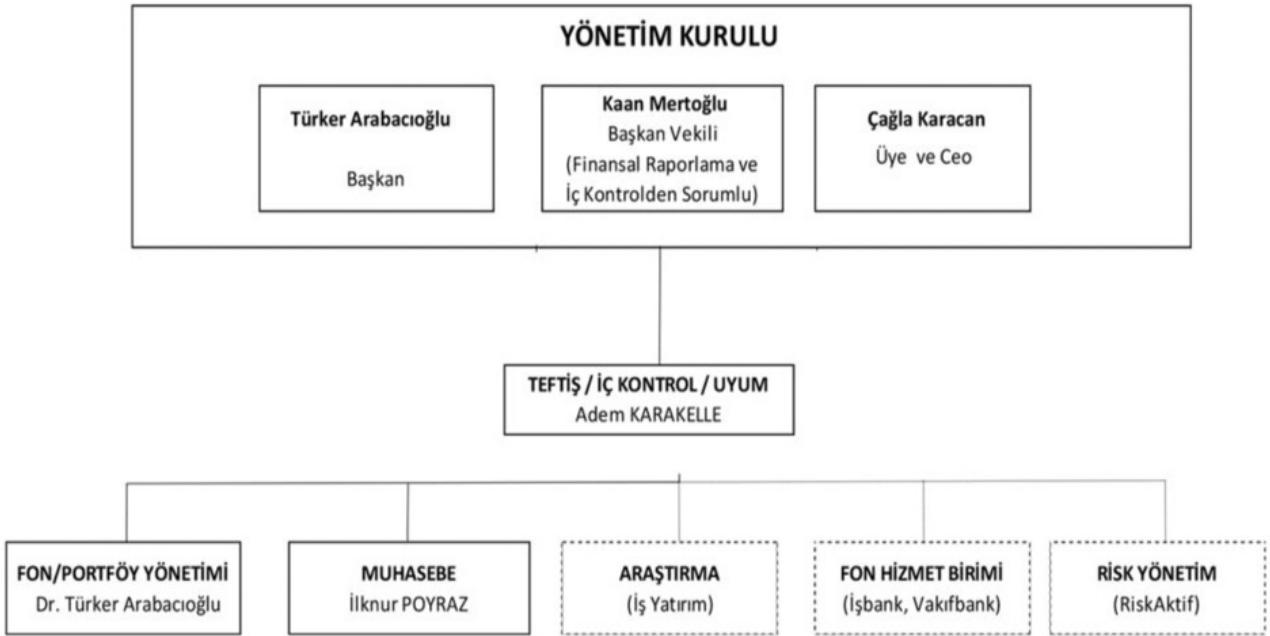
YÖNETİM KURULU

Türker Arabacıoğlu
Başkan

Kaan Mertoğlu
Başkan Vekili
(Finansal Raporlama ve İç Kontrolden Sorumlu)

Çağla Karacan
Üye ve Ceo

TEFTİŞ / İÇ KONTROL / UYUM
Adem KARAKELLE

FON/PORTFÖY YÖNETİMİ
Dr. Türker Arabacıoğlu

MUHASEBE
İlknur POYRAZ

ARAŞTIRMA
(İş Yatırım)

FON HİZMET BİRİMİ
(İşbank, Vakıfbank)

RİSK YÖNETİM
(RiskAktif)